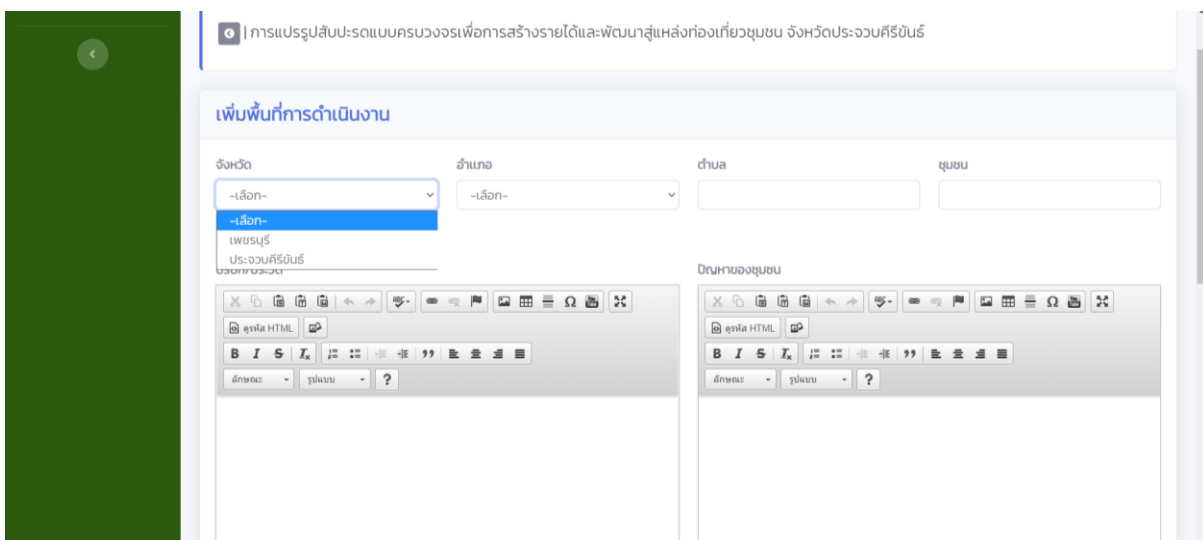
| การแปรรูปสับปะรดแบบครบวงจรเพื่อการสร้างรายได้และพัฒนาสู่แหล่งท่องเที่ยวชุมชน จังหวัดประจวบคีรีขันธ์

เพิ่มพื้นที่การดำเนินงาน

จังหวัด

-เลือก-

-เลือก-
เพชรบุรี
ประจวบคีรีขันธ์

อำเภอ

-เลือก-

ตำบล

ชุมชน

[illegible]

ปัญหาของชุมชน

ดูรหัส HTML

ลักษณะ รูปแบบ ?

ดูรหัส HTML

ลักษณะ รูปแบบ ?